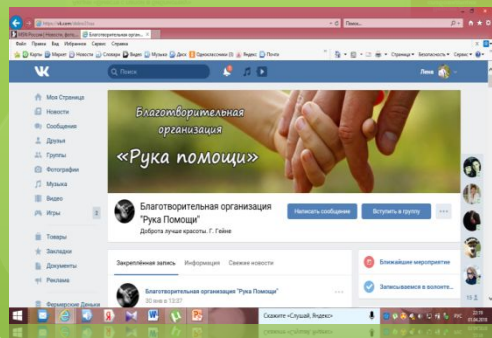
https://vk.com/
Файл Правка Вид Избранное Сервис Справка
Моя Страница
Новости
Сообщения
Друзья
Группы
Фотографии
Музыка
Видео
Игры
Товары
Закладки
Документы
Реклама
Фермерские Деньки
Лена
Благотворительная организация
«Рука помощи»
Благотворительная организация "Рука Помощи"
Доброта лучше красоты. Г. Гейне
Написать сообщение
Вступить в группу
Закреплённая запись
Информация
Свежие новости
Благотворительная организация "Рука Помощи"
Ближайшие мероприятие
Записываемся в волонте...
Скажите «Слушай, Яндекс»